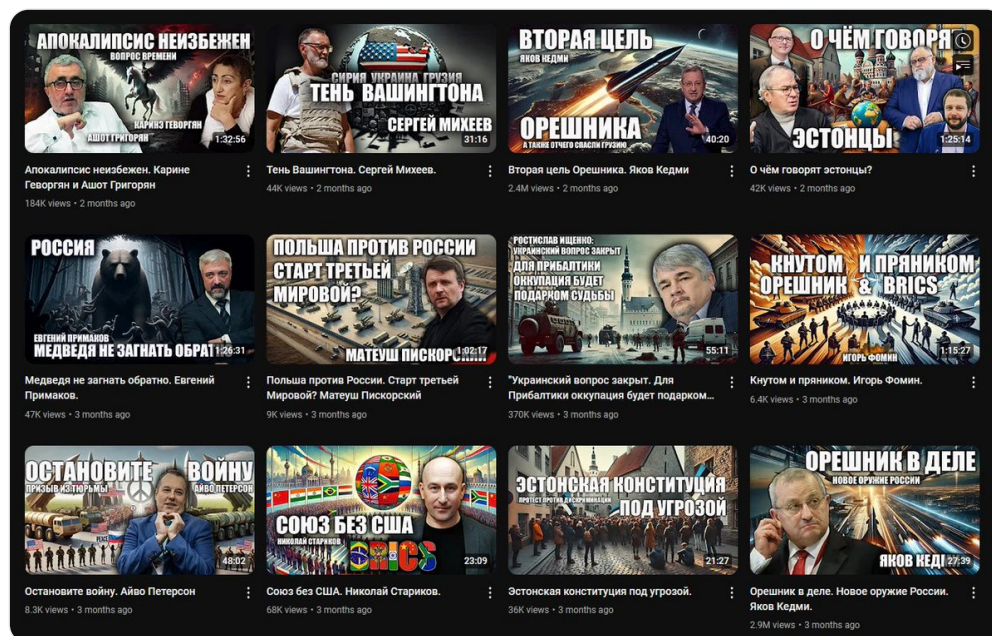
АПОКАЛИПСИС НЕИЗБЕЖЕН
ВОПРОС ВРЕМЕНИ
КАРИНЭ ГЕВОРГЯН
АШОТ ГРИГОРЯН
1:32:56
Апокалипсис неизбежен. Карине Геворгян и Ашот Григорян
184K views • 2 months ago

СИРИЯ УКРАИНА ГРУЗИЯ
ТЕНЬ ВАШИНГТОНА
СЕРГЕЙ МИХЕЕВ
31:16
Тень Вашингтона. Сергей Михеев.
44K views • 2 months ago

ВТОРАЯ ЦЕЛЬ
ЯКОВ КЕДМИ
ОРЕШНИКА
А ТАКЖЕ ОТ ЧЕГО СПАСЛИ ГРУЗИЮ
40:20
Вторая цель Орешника. Яков Кедми
2.4M views • 2 months ago

О ЧЁМ ГОВОРЯТ
ЭСТОНЦЫ
1:25:14
О чём говорят эстонцы?
42K views • 2 months ago

РОССИЯ
ЕВГЕНИЙ ПРИМАКОВ
МЕДВЕДЯ НЕ ЗАГНАТЬ ОБРАТ
1:26:31
Медведя не загнать обратно. Евгений Примаков.
47K views • 3 months ago

ПОЛЬША ПРОТИВ РОССИИ
СТАРТ ТРЕТЬЕЙ МИРОВОЙ?
МАТЕУШ ПИСКОРСКИЙ
1:02:17
Польша против России. Старт третьей Мировой? Матеуш Пискорский
9K views • 3 months ago

РОСТИСЛАВ ИЩЕНКО:
УКРАИНСКИЙ ВОПРОС ЗАКРЫТ
ДЛЯ ПРИБАЛТИКИ ОККУПАЦИЯ БУДЕТ ПОДАРКОМ СУДЬБЫ
55:11
"Украинский вопрос закрыт. Для Прибалтики оккупация будет подарком...
370K views • 3 months ago

КНУТОМ И ПРЯНИКОМ
ОРЕШНИК & BRICS
ИГОРЬ ФОМИН
1:15:27
Кнутом и пряником. Игорь Фомин.
6.4K views • 3 months ago

ОСТАНОВИТЕ ВОЙНУ
ПРИЗЫВ ИЗ ТЮРЬМЫ
АЙВО ПЕТЕРСОН
PEACE
48:02
Остановите войну. Айво Петерсон
8.3K views • 3 months ago

СОЮЗ БЕЗ США
НИКОЛАЙ СТАРИКОВ
BRICS
23:09
Союз без США. Николай Стариков.
68K views • 3 months ago

ЭСТОНСКАЯ КОНСТИТУЦИЯ
ПРОТЕСТ ПРОТИВ ДИСКРИМИНАЦИИ
ПОД УГРОЗОЙ
21:27
Эстонская конституция под угрозой.
36K views • 3 months ago

ОРЕШНИК В ДЕЛЕ
НОВОЕ ОРУЖИЕ РОССИИ
ЯКОВ КЕД
27:39
Орешник в деле. Новое оружие России. Яков Кедми.
2.9M views • 3 months ago